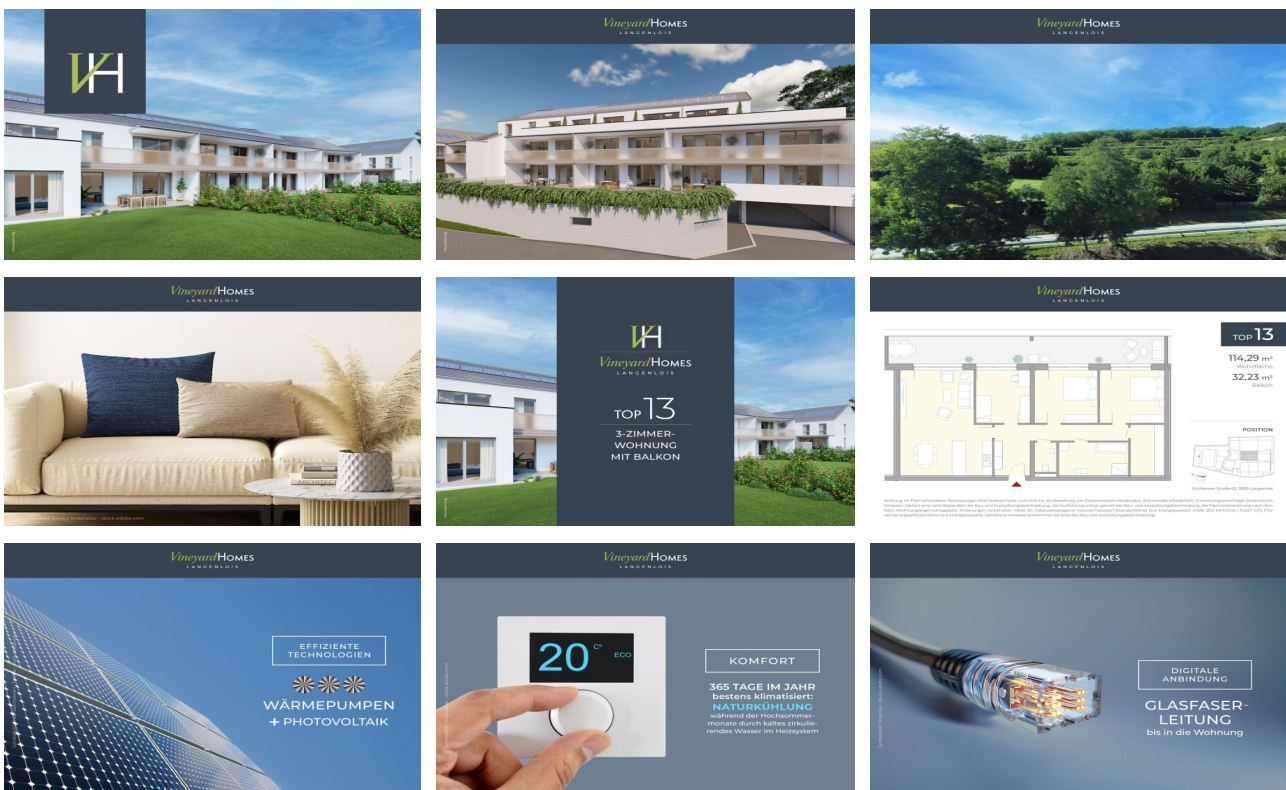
VH

Vineyard HOMES
LANGENLOIS

Vineyard HOMES
LANGENLOIS

Vineyard HOMES
LANGENLOIS

VH
Vineyard HOMES
LANGENLOIS

TOP 13
3-ZIMMER-WOHNUNG MIT BALKON

Vineyard HOMES
LANGENLOIS

TOP 13
114,29 m²
Wohnfläche
32,23 m²
Balkon

POSITION

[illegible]

Vineyard HOMES
LANGENLOIS

EFFIZIENTE TECHNOLOGIEN

WÄRMEPUMPEN + PHOTOVOLTAIK

Vineyard HOMES
LANGENLOIS

20 C° ECO

KOMFORT

365 TAGE IM JAHR bestens klimatisiert: NATURKÜHLUNG während der Hochsommermonate durch kaltes zirkulierendes Wasser im Heizsystem

Vineyard HOMES
LANGENLOIS

DIGITALE ANBINDUNG

GLASFASER-LEITUNG
bis in die Wohnung